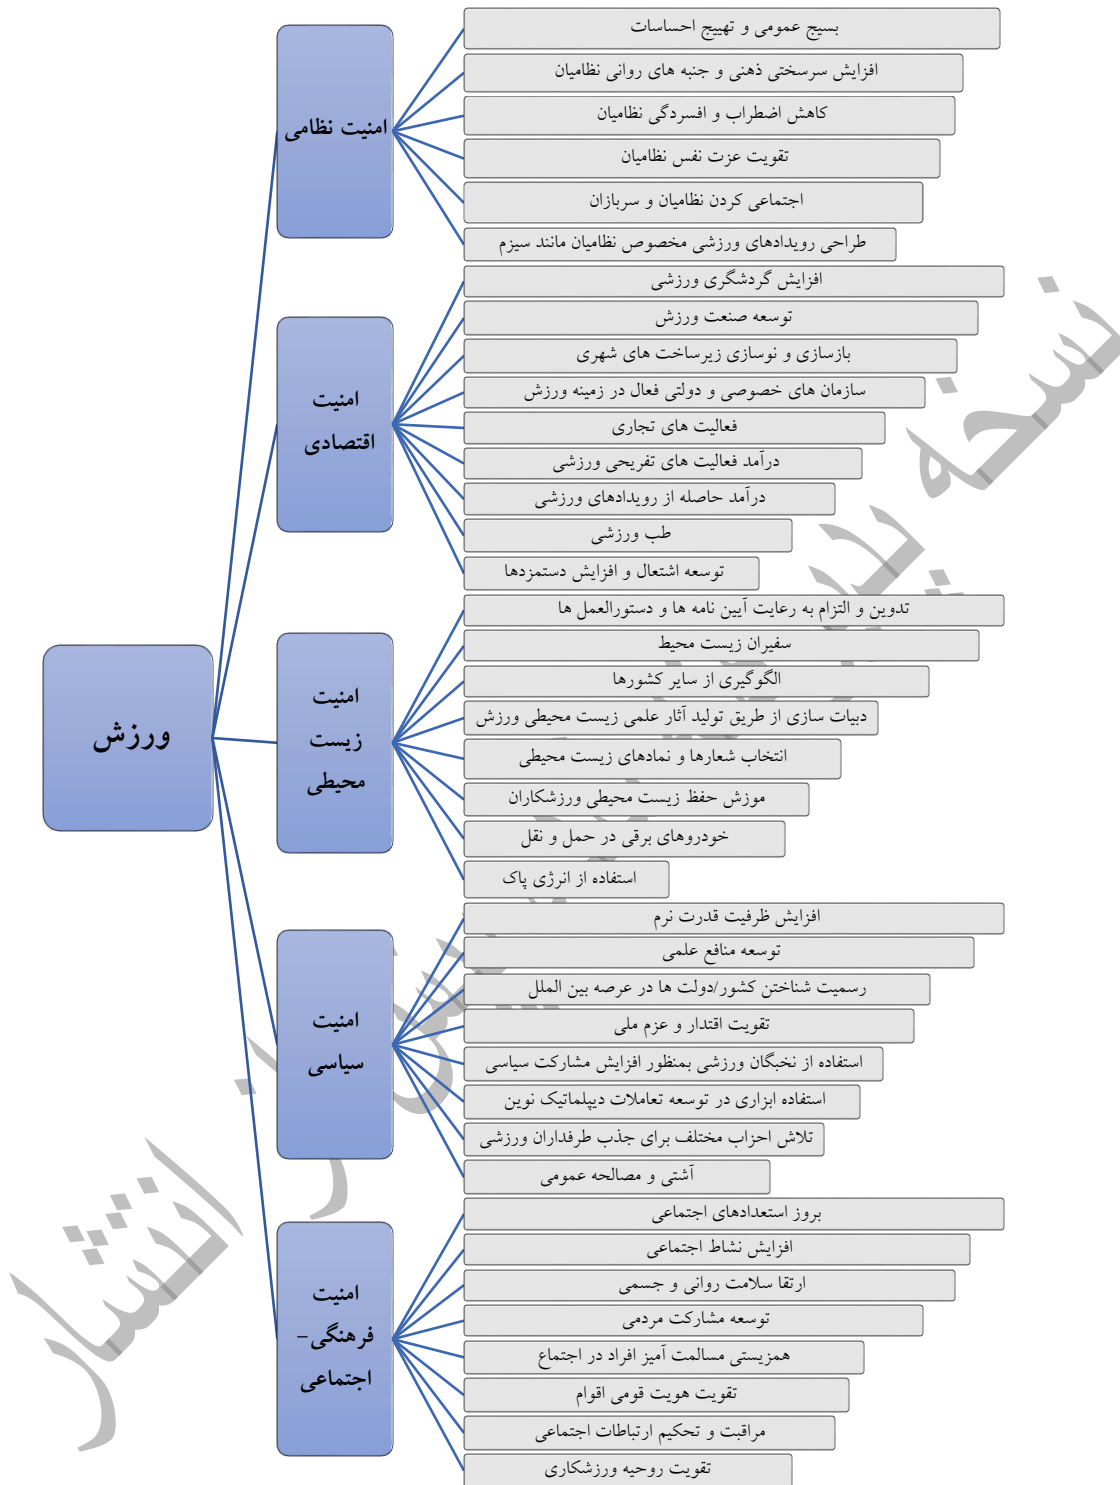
ورزش

امنیت نظامی

بسیج عمومی و تهییج احساسات
افزایش سرسختی ذهنی و جنبه های روانی نظامیان
کاهش اضطراب و افسردگی نظامیان
تقویت عزت نفس نظامیان
اجتماعی کردن نظامیان و سربازان
طراحی رویدادهای ورزشی مخصوص نظامیان مانند سیزم

امنیت اقتصادی

افزایش گردشگری ورزشی
توسعه صنعت ورزش
بازسازی و نوسازی زیرساخت های شهری
سازمان های خصوصی و دولتی فعال در زمینه ورزش
فعالیت های تجاری
درآمد فعالیت های تفریحی ورزشی
درآمد حاصله از رویدادهای ورزشی
طب ورزشی
توسعه اشتغال و افزایش دستمزدها

امنیت زیست محیطی

تدوین و التزام به رعایت آیین نامه ها و دستورالعمل ها
سفیران زیست محیط
الگوگیری از سایر کشورها
دیبات سازی از طریق تولید آثار علمی زیست محیطی ورزش
انتخاب شعارها و نمادهای زیست محیطی
موزش حفظ زیست محیطی ورزشکاران
خودروهای برقی در حمل و نقل
استفاده از انرژی پاک

امنیت سیاسی

افزایش ظرفیت قدرت نرم
توسعه منافع علمی
رسمیت شناختن کشور/دولت ها در عرصه بین الملل
تقویت اقتدار و عزم ملی
استفاده از نخبگان ورزشی بمنظور افزایش مشارکت سیاسی
استفاده ابزاری در توسعه تعاملات دیپلماتیک نوین
تلاش احزاب مختلف برای جذب طرفداران ورزشی
آشتی و مصالحه عمومی

امنیت فرهنگی- اجتماعی

بروز استعدادهای اجتماعی
افزایش نشاط اجتماعی
ارتقا سلامت روانی و جسمی
توسعه مشارکت مردمی
همزیستی مسالمت آمیز افراد در اجتماع
تقویت هویت قومی اقوام
مراقبت و تحکیم ارتباطات اجتماعی
تقویت روحیه ورزشکاری

نسخه پایان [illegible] انتشار